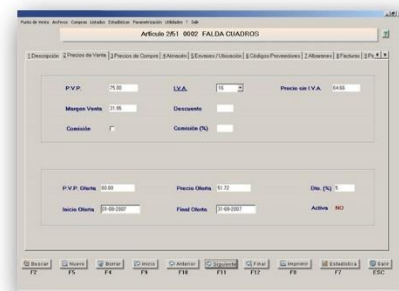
Punto de Venta Archivos Compras Listados Estadísticas Parametrización Utilidades ? Salir

Artículo 2f51 0002 FALDA CUADROS

1 Descripción 2 Precios de Venta 3 Precios de Compra 4 Almacén 5 Envases / Ubicación 6 Códigos Proveedores 7 Albaranes 8 Facturas 9 Pr

P.V.P. 75.00

I.V.A. 16

Precio sin I.V.A. 64.66

Margen Venta 31.95

Descuento

Comisión

Comisión (%)

P.V.P. Oferta 60.00

Precio Oferta 51.72

Dto. (%) 5

Inicio Oferta 01-08-2007

Final Oferta 31-08-2007

Activa NO

Buscar F2

Nuevo F5

Borrar F4

Inicio F9

Anterior F10

Siguiente F11

Final F12

Imprimir F8

Estadística F7

Salir ESC